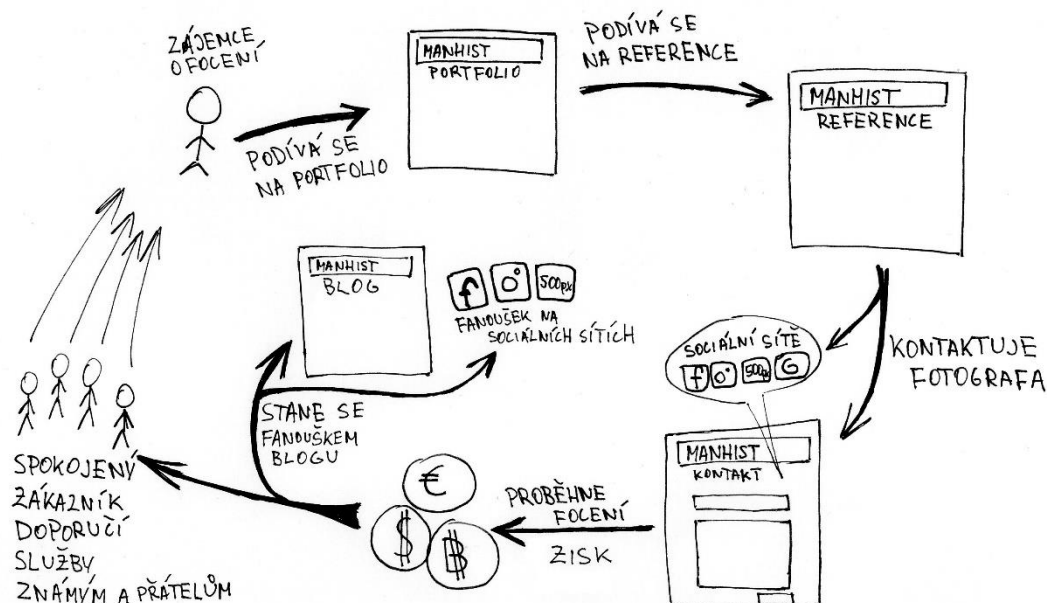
ZÁJEMCE O FOCENÍ

PODÍVÁ SE NA PORTFOLIO

MANHIST
PORTFOLIO

PODÍVÁ SE NA REFERENCE

MANHIST
REFERENCE

KONTAKTUJE FOTOGRAFA

SOCIÁLNÍ SÍTĚ
f ◎ 500px G

MANHIST
KONTAKT

PROBĚHNE FOCENÍ

ZISK

€ $ ฿

MANHIST
BLOG

f ◎ 500px
FANOUŠEK NA SOCIÁLNÍCH SÍTÍCH

STANE SE FANOUŠKEM BLOGU

SPOKOJENÝ ZÁKAZNÍK DOPORUČÍ SLUŽBY ZNÁMÝM A PŘÁTELŮM